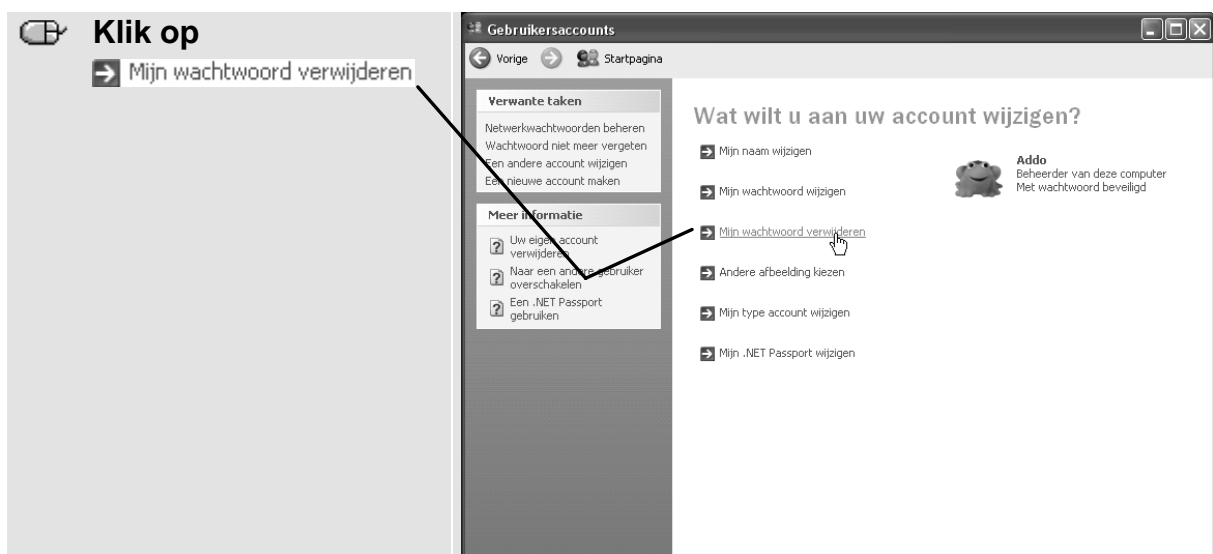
Klik op

Mijn wachtwoord verwijderen

Gebruikersaccounts

Vorige Startpagina

Verwante taken

Netwerkwachtwoorden beheren
Wachtwoord niet meer vergeten
Een andere account wijzigen
Een nieuwe account maken

Meer informatie

Uw eigen account verwijderen
Naar een andere gebruiker overschakelen
Een .NET Passport gebruiken

Wat wilt u aan uw account wijzigen?

Mijn naam wijzigen

Mijn wachtwoord wijzigen

Mijn wachtwoord verwijderen

Andere afbeelding kiezen

Mijn type account wijzigen

Mijn .NET Passport wijzigen

Addo
Beheerder van deze computer
Met wachtwoord beveiligd